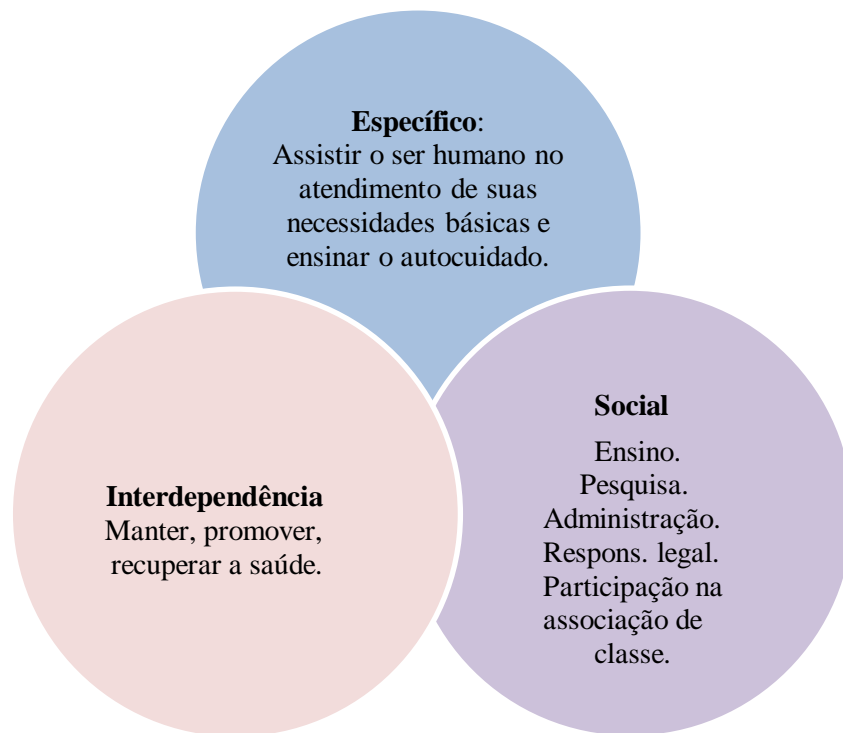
Específico:
Assistir o ser humano no atendimento de suas necessidades básicas e ensinar o autocuidado.

Interdependência
Manter, promover, recuperar a saúde.

Social
Ensino.
Pesquisa.
Administração.
Respons. legal.
Participação na associação de classe.